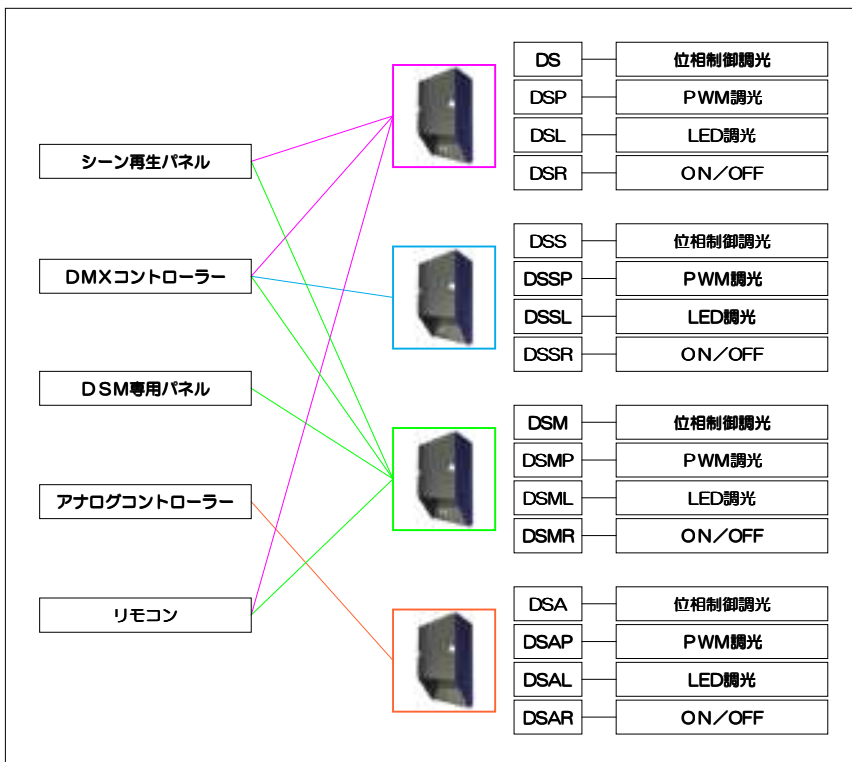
シーン再生パネル

DMXコントローラー

DSM専用パネル

アナログコントローラー

リモコン

| DS | 位相制御調光 |
|---|---|
| DSP | PWM調光 |
| DSL | LED調光 |
| DSR | ON／OFF |

| DSS | 位相制御調光 |
|---|---|
| DSSP | PWM調光 |
| DSSL | LED調光 |
| DSSR | ON／OFF |

| DSM | 位相制御調光 |
|---|---|
| DSMP | PWM調光 |
| DSML | LED調光 |
| DSMR | ON／OFF |

| DSA | 位相制御調光 |
|---|---|
| DSAP | PWM調光 |
| DSAL | LED調光 |
| DSAR | ON／OFF |